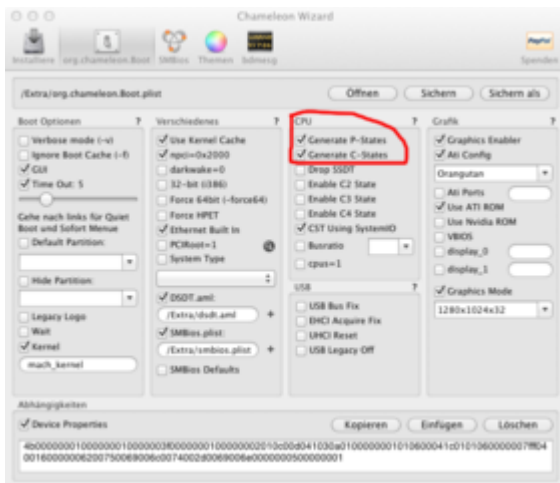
Chameleon Wizard

Installere org.chameleon.Boot SMBios Themen bdmesg

PayPal Spenden

/Extra/org.chameleon.Boot.plist

Öffnen Sichern Sichern als

Boot Optionen ?
Verbose mode (-v)
Ignore Boot Cache (-f)
GUI
Time Out: 5
Gehe nach links für Quiet Boot und Sofort Menue
Default Partition:
Hide Partition:
Legacy Logo
Wait
Kernel
mach_kernel

Verschiedenes ?
Use Kernel Cache
npci=0x2000
darkwake=0
32-bit (i386)
Force 64bit (-force64)
Force HPET
Ethernet Built In
PCIRoot=1
System Type
DSDT.aml:
/Extra/dsdt.aml
SMBios.plist:
/Extra/smbios.plist
SMBios Defaults

CPU ?
Generate P-States
Generate C-States
Drop SSDT
Enable C2 State
Enable C3 State
Enable C4 State
CST Using SystemIO
Busratio
cpus=1

USB ?
USB Bus Fix
EHCI Acquire Fix
UHCI Reset
USB Legacy Off

Grafik ?
Graphics Enabler
Ati Config
Orangutan
Ati Ports
Use ATI ROM
Use Nvidia ROM
VBIOS
display_0
display_1
Graphics Mode
1280x1024x32

Abhängigkeiten
Device Properties
Kopieren Einfügen Löschen

4b0000000100000001000000300000001000000002010c00d041030a0100000000101060004 1c0101060000007ff04001600000062007500690066c0074002d0069006e000000050000001